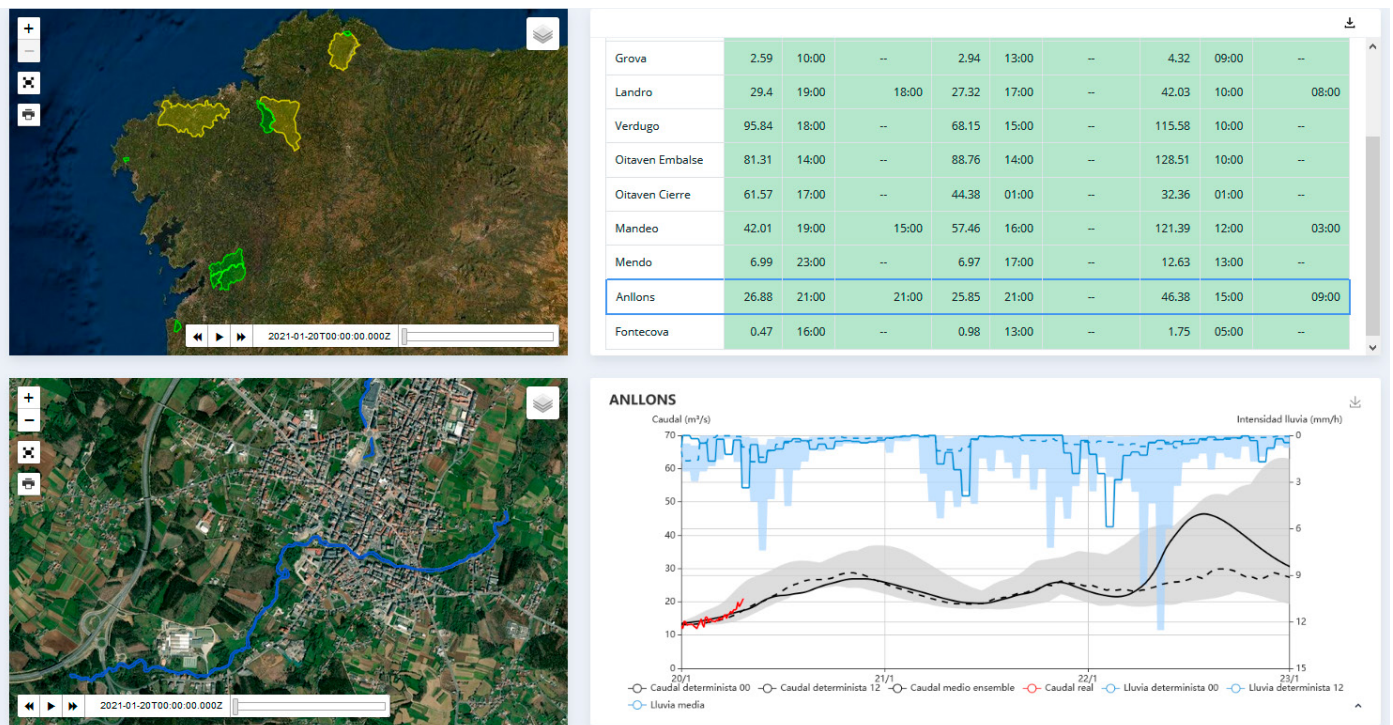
+
−
2021-01-20T00:00:00.000Z

| | | | | | | | | | |
|---|---|---|---|---|---|---|---|---|---|
| Grova | 2.59 | 10:00 | -- | 2.94 | 13:00 | -- | 4.32 | 09:00 | -- |
| Landro | 29.4 | 19:00 | 18:00 | 27.32 | 17:00 | -- | 42.03 | 10:00 | 08:00 |
| Verdugo | 95.84 | 18:00 | -- | 68.15 | 15:00 | -- | 115.58 | 10:00 | -- |
| Oitaven Embalse | 81.31 | 14:00 | -- | 88.76 | 14:00 | -- | 128.51 | 10:00 | -- |
| Oitaven Cierre | 61.57 | 17:00 | -- | 44.38 | 01:00 | -- | 32.36 | 01:00 | -- |
| Mandeo | 42.01 | 19:00 | 15:00 | 57.46 | 16:00 | -- | 121.39 | 12:00 | 03:00 |
| Mendo | 6.99 | 23:00 | -- | 6.97 | 17:00 | -- | 12.63 | 13:00 | -- |
| Anllons | 26.88 | 21:00 | 21:00 | 25.85 | 21:00 | -- | 46.38 | 15:00 | 09:00 |
| Fontecova | 0.47 | 16:00 | -- | 0.98 | 13:00 | -- | 1.75 | 05:00 | -- |

+
−
2021-01-20T00:00:00.000Z

ANLLONS
Caudal (m³/s)
Intensidad lluvia (mm/h)
70
60
50
40
30
20
10
0
0
3
6
9
12
15
20/1
21/1
22/1
23/1
Caudal determinista 00
Caudal determinista 12
Caudal medio ensemble
Caudal real
Lluvia determinista 00
Lluvia determinista 12
Lluvia media